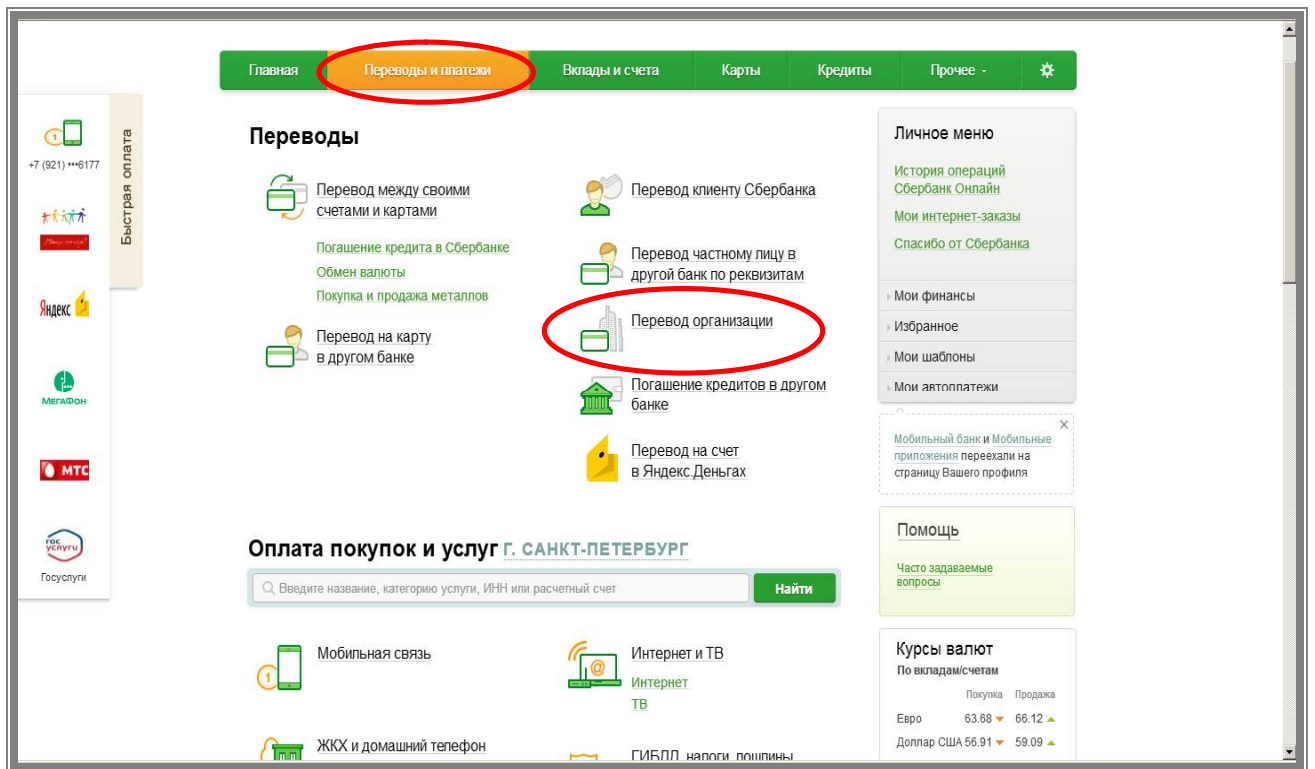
Главная | Переводы и платежи | Вклады и счета | Карты | Кредиты | Прочее

+7 (921) •••6177

Яндекс

МегаФон

МТС

гос услуги

Госуслуги

Быстрая оплата

Переводы

Перевод между своими счетами и картами

Погашение кредита в Сбербанке

Обмен валюты

Покупка и продажа металлов

Перевод на карту в другом банке

Перевод клиенту Сбербанка

Перевод частному лицу в другой банк по реквизитам

Перевод организации

Погашение кредитов в другом банке

Перевод на счет в Яндекс.Деньгах

Личное меню

История операций Сбербанк Онлайн

Мои интернет-заказы

Спасибо от Сбербанка

Мои финансы

Избранное

Мои шаблоны

Мои автоплатежи

Мобильный банк и Мобильные приложения переехали на страницу Вашего профиля

Помощь

Часто задаваемые вопросы

Оплата покупок и услуг г. САНКТ-ПЕТЕРБУРГ

Введите название, категорию услуги, ИНН или расчетный счет

Найти

Мобильная связь

Интернет и ТВ

Интернет

ТВ

ЖКХ и домашний телефон

ГИБДД, налоги, пошлины

Курсы валют

По вкладам/счетам

| | Покупка | Продажа |
|---|---|---|
| Евро | 63.68 | 66.12 |
| Доллар США | 56.91 | 59.09 |